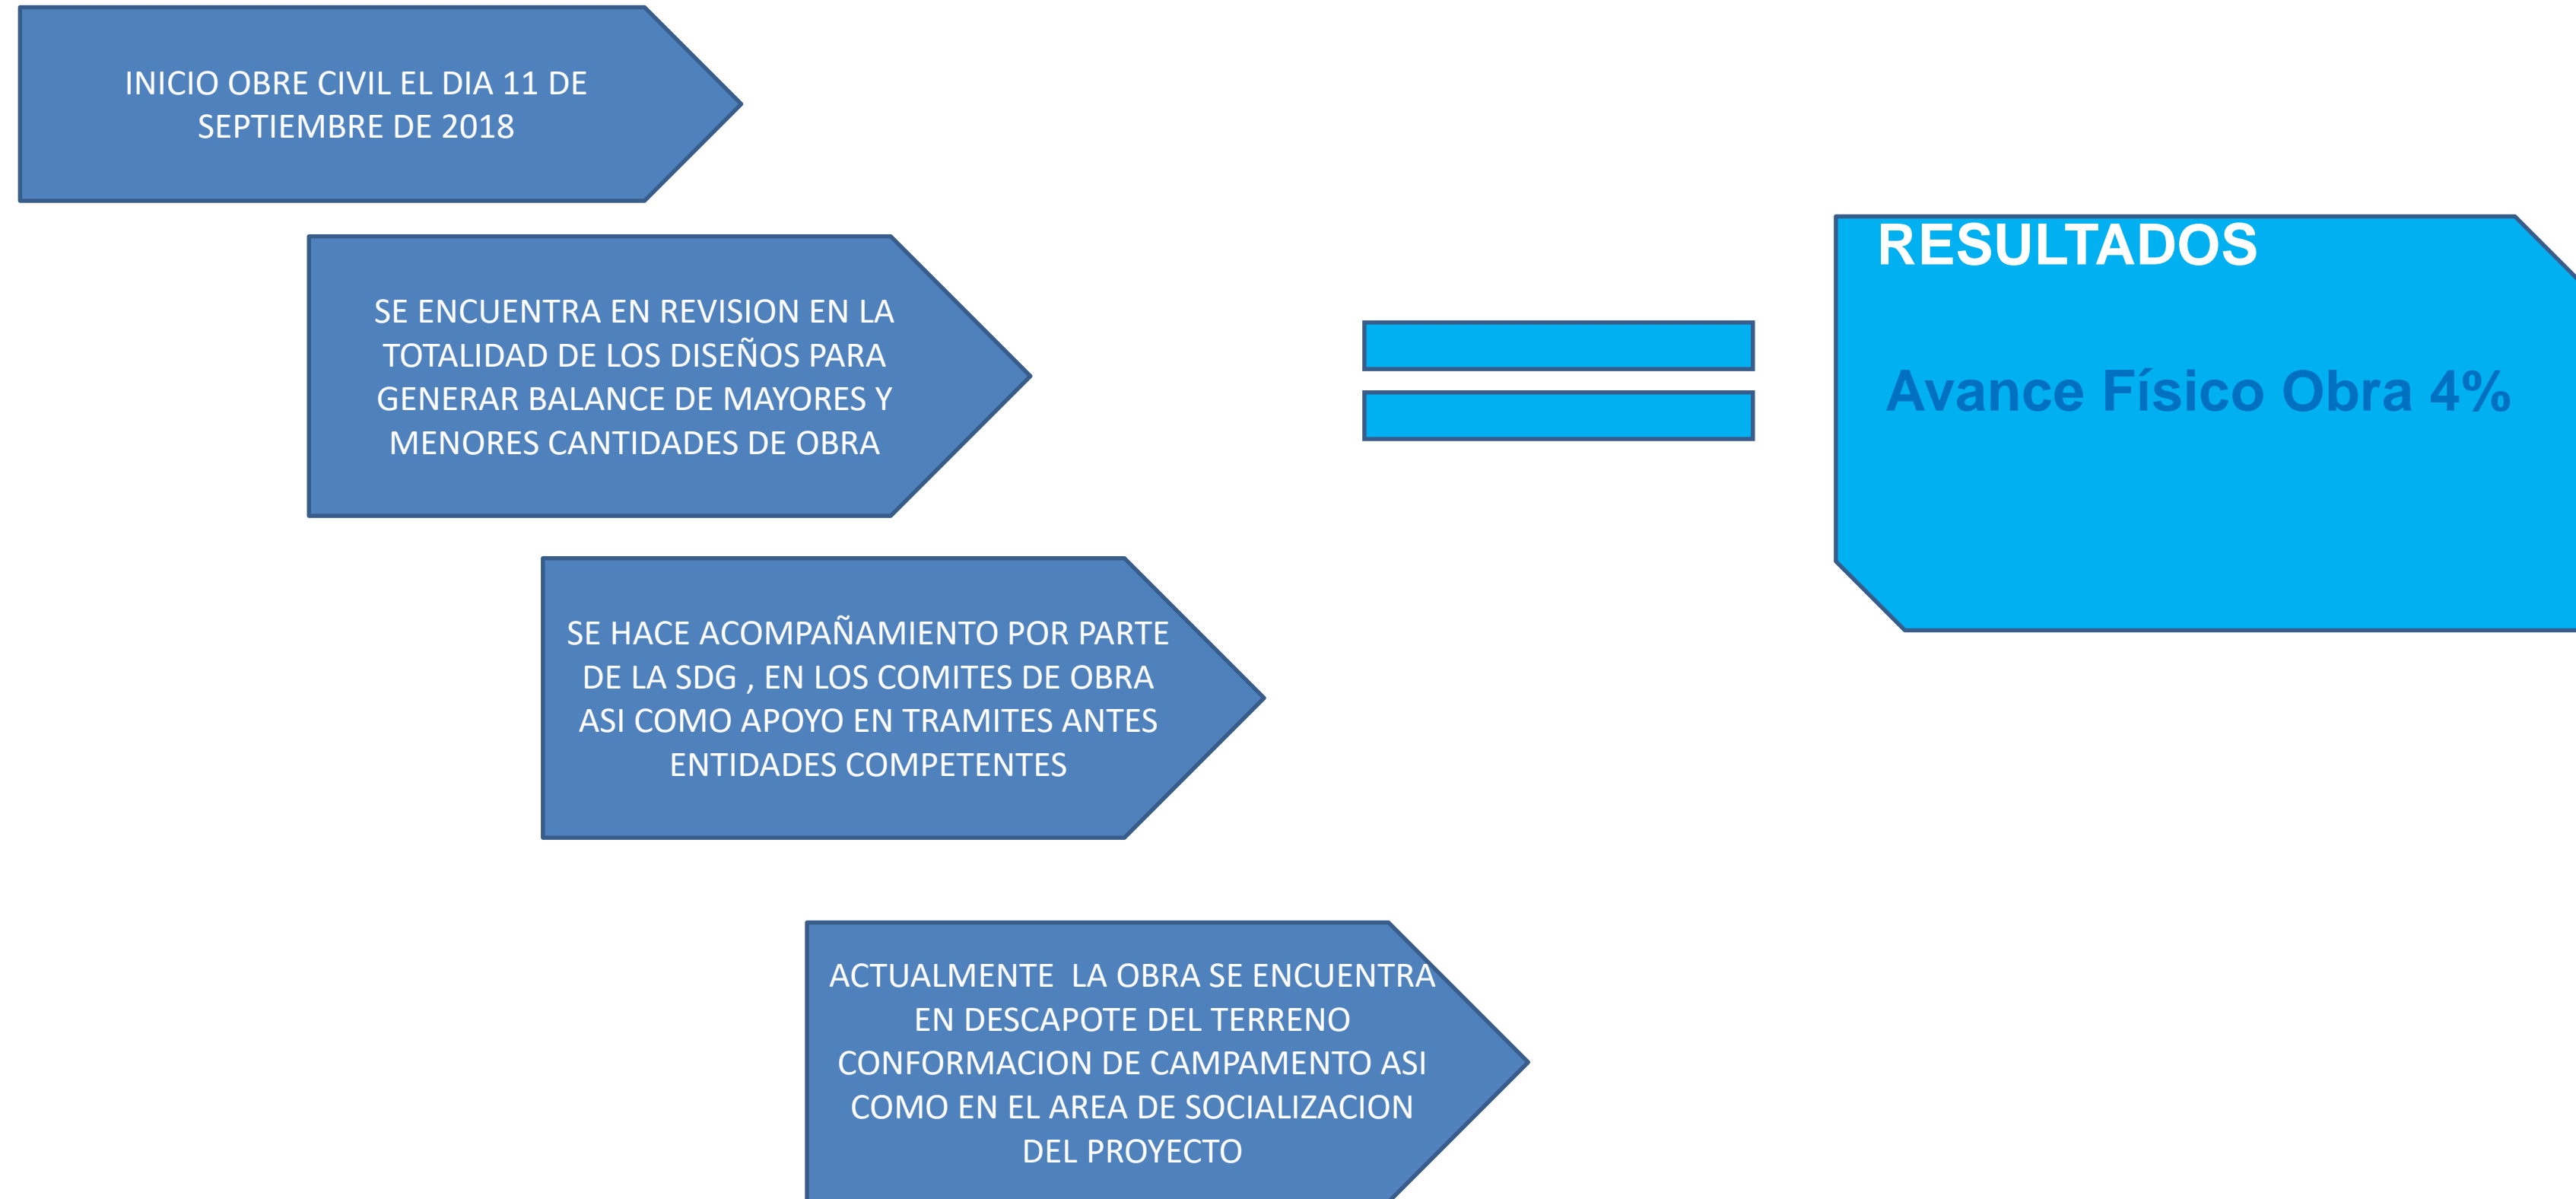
INICIO OBRE CIVIL EL DIA 11 DE SEPTIEMBRE DE 2018

SE ENCUENTRA EN REVISION EN LA TOTALIDAD DE LOS DISEÑOS PARA GENERAR BALANCE DE MAYORES Y MENORES CANTIDADES DE OBRA

SE HACE ACOMPAÑAMIENTO POR PARTE DE LA SDG , EN LOS COMITES DE OBRA ASI COMO APOYO EN TRAMITES ANTES ENTIDADES COMPETENTES

ACTUALMENTE LA OBRA SE ENCUENTRA EN DESCAPOTE DEL TERRENO CONFORMACION DE CAMPAMENTO ASI COMO EN EL AREA DE SOCIALIZACION DEL PROYECTO

RESULTADOS

Avance Físico Obra 4%